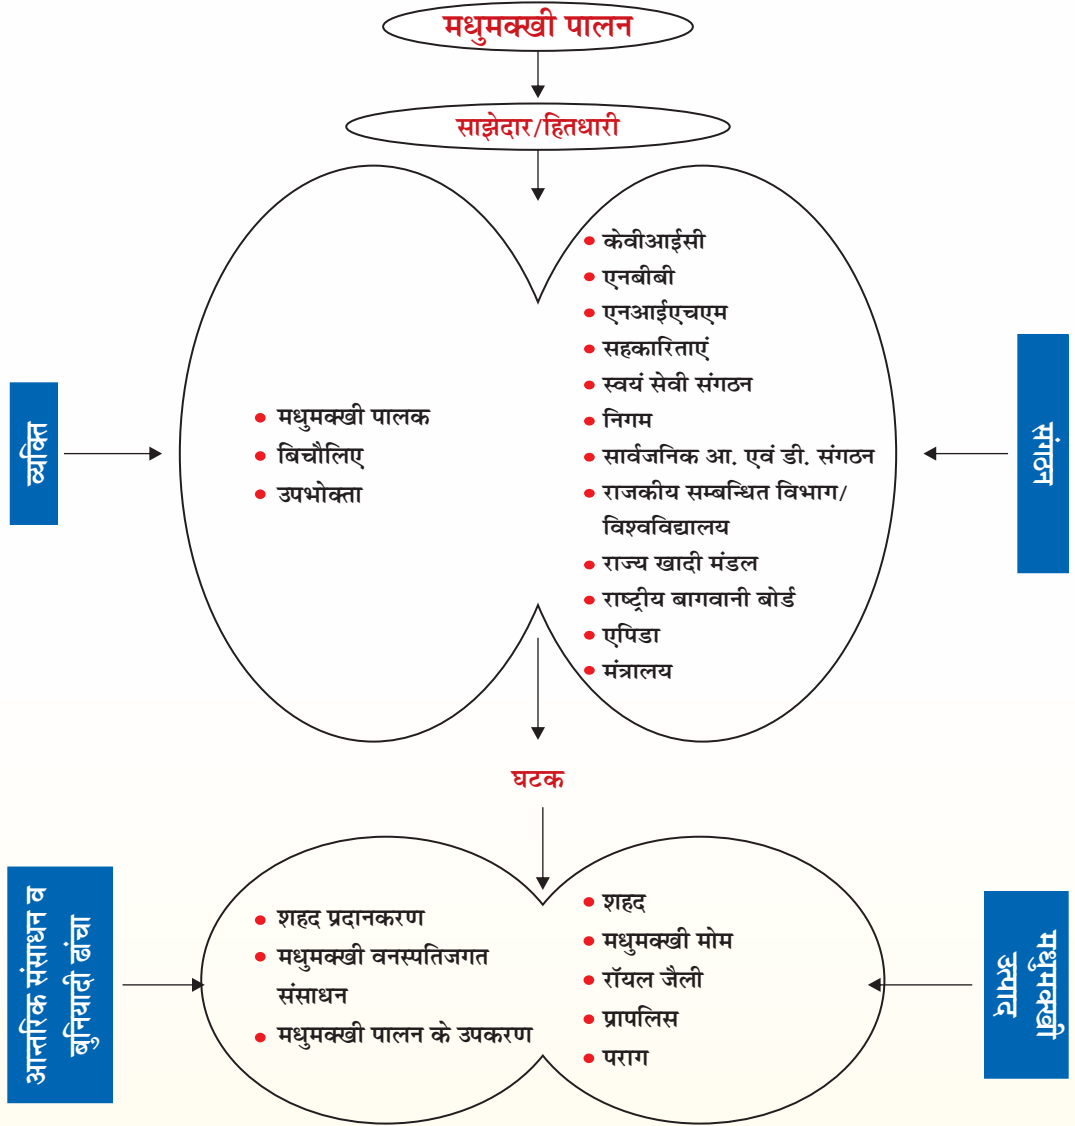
मधुमक्खी पालन

साझेदार/हितधारी

व्यक्ति

• मधुमक्खी पालक
• बिचौलिए
• उपभोक्ता

• केवीआईसी
• एनबीबी
• एनआईएचएम
• सहकारिताएं
• स्वयं सेवी संगठन
• निगम
• सार्वजनिक आ. एवं डी. संगठन
• राजकीय सम्बन्धित विभाग/विश्वविद्यालय
• राज्य खादी मंडल
• राष्ट्रीय बागवानी बोर्ड
• एपिडा
• मंत्रालय

संगठन

घटक

आन्तरिक संसाधन व बुनियादी ढांचा

• शहद प्रदानकरण
• मधुमक्खी वनस्पतिजगत संसाधन
• मधुमक्खी पालन के उपकरण

• शहद
• मधुमक्खी मोम
• रॉयल जैली
• प्रापलिस
• पराग

मधुमक्खी उत्पाद